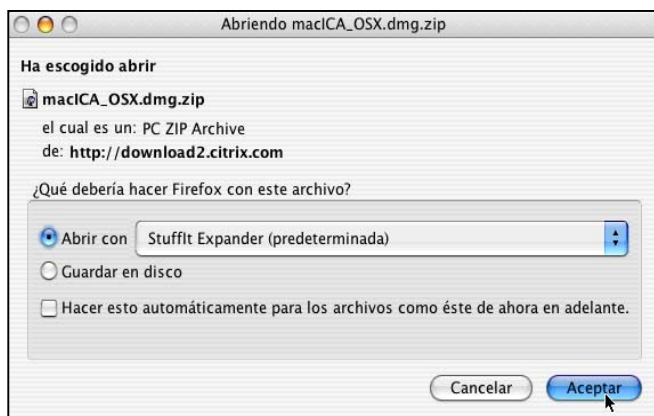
Abriendo macICA_OSX.dmg.zip

Ha escogido abrir

macICA_OSX.dmg.zip

el cual es un: PC ZIP Archive
de: http://download2.citrix.com

¿Qué debería hacer Firefox con este archivo?

Abrir con StuffIt Expander (predeterminada)

Guardar en disco

Hacer esto automáticamente para los archivos como éste de ahora en adelante.

Cancelar Aceptar